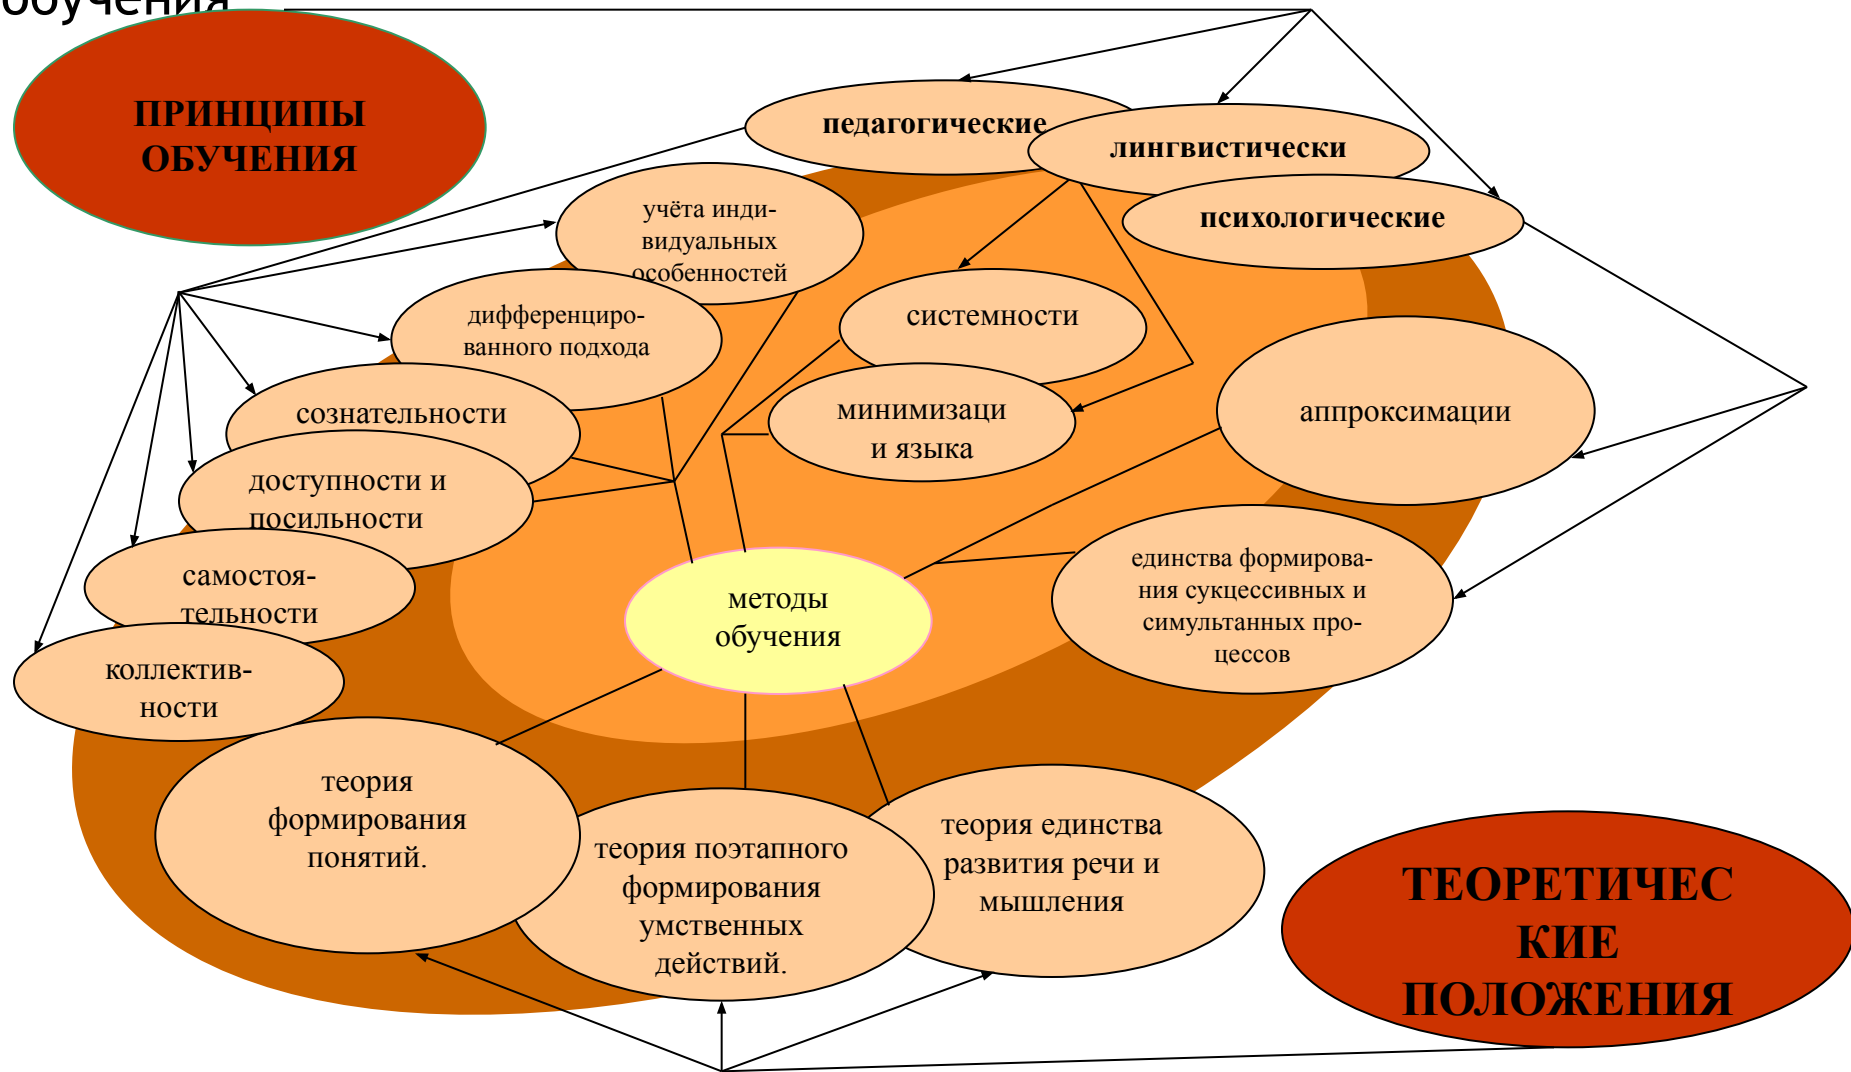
обучения

ПРИНЦИПЫ ОБУЧЕНИЯ

педагогические

лингвистически

психологические

учёта индивидуальных особенностей

дифференцированного подхода

системности

сознательности

минимизации языка

аппроксимации

доступности и посильности

самостоятельности

методы обучения

единства формирования сукцессивных и симультанных процессов

коллективности

теория формирования понятий.

теория поэтапного формирования умственных действий.

теория единства развития речи и мышления

ТЕОРЕТИЧЕСКИЕ ПОЛОЖЕНИЯ